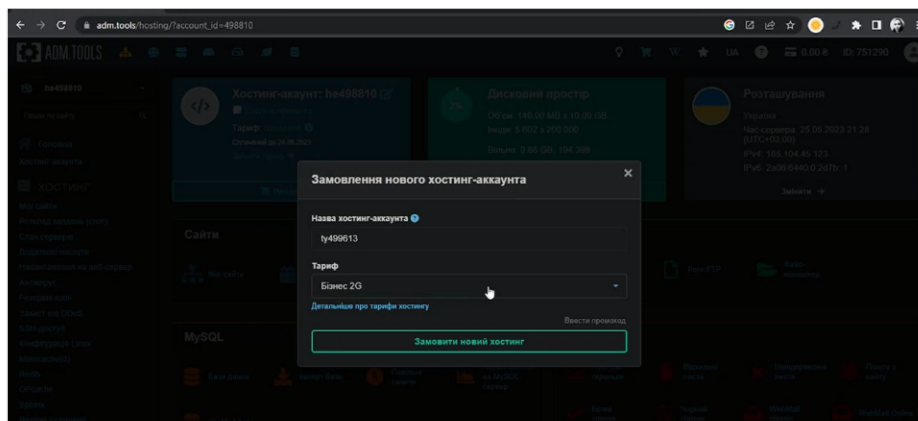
adm.tools/hosting/?account_id=498810

ADM.TOOLS

UA 0.00 ₴ ID: 751290

he498810

Хостинг-акаунт: he498810

Тариф:

Дисковий простір

Обсяг: 140.00 MB з 10.00 GB

Розташування

Україна

Час сервера: 25.06.2023 21:28 (UTC+03:00)

IPv4: 185.104.45.123

Закрити →

ХОСТИНГ

Сайти

MySQL

Замовлення нового хостинг-аккаунта

Назва хостинг-аккаунта

ty499613

Тариф

Бізнес 2G

Детальніше про тарифи хостингу

Ввести промокод

Замовити новий хостинг